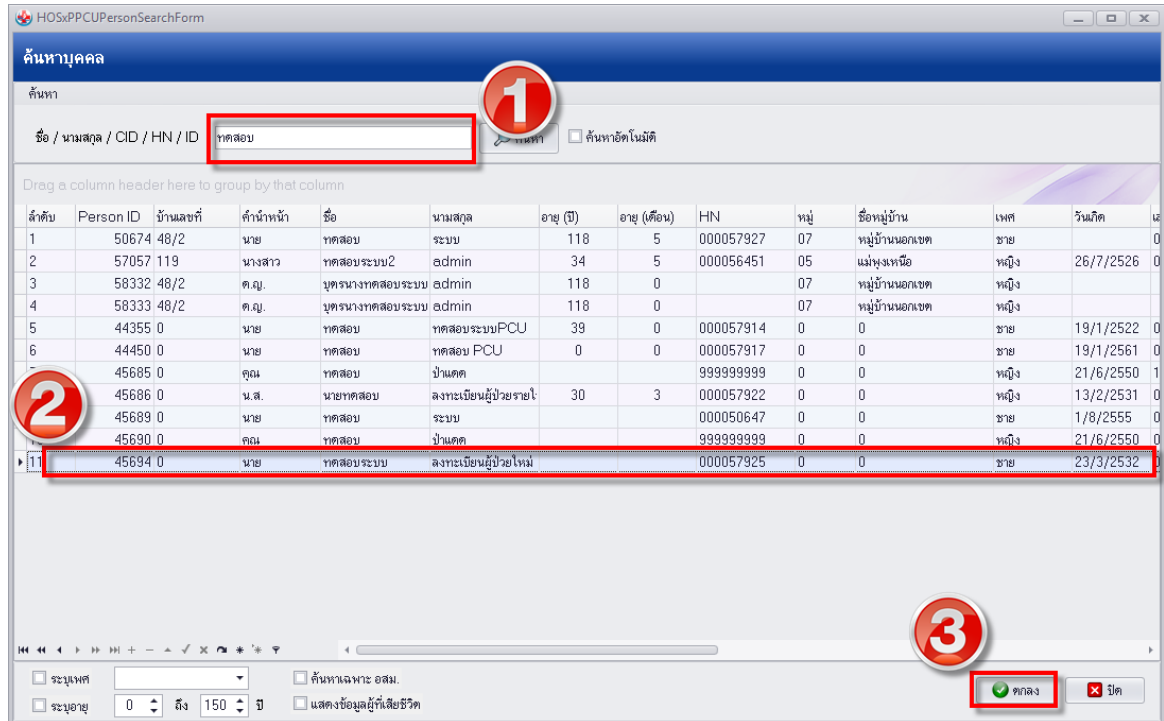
HOSxPPCUPersonSearchForm

ค้นหาบุคคล

ค้นหา

ชื่อ / นามสกุล / CID / HN / ID ทดสอบ

1

ค้นหา

ค้นหาอัตโนมัติ

Drag a column header here to group by that column

| ลำดับ | Person ID | บ้านเลขที่ | คำนำหน้า | ชื่อ | นามสกุล | อายุ (ปี) | อายุ (เดือน) | HN | หมู่ | ชื่อหมู่บ้าน | เพศ | วันเกิด |
|---|---|---|---|---|---|---|---|---|---|---|---|---|
| 1 | 50674 | 48/2 | นาย | ทดสอบ | ระบบ | 118 | 5 | 000057927 | 07 | หมู่บ้านนอกเขต | ชาย | |
| 2 | 57057 | 119 | นางสาว | ทดสอบระบบ2 | admin | 34 | 5 | 000056451 | 05 | แม่พุงเหนือ | หญิง | 26/7/2526 |
| 3 | 58332 | 48/2 | ด.ญ. | บุตรนางทดสอบระบบ | admin | 118 | 0 | | 07 | หมู่บ้านนอกเขต | หญิง | |
| 4 | 58333 | 48/2 | ด.ญ. | บุตรนางทดสอบระบบ | admin | 118 | 0 | | 07 | หมู่บ้านนอกเขต | หญิง | |
| 5 | 44355 | 0 | นาย | ทดสอบ | ทดสอบระบบPCU | 39 | 0 | 000057914 | 0 | 0 | ชาย | 19/1/2522 |
| 6 | 44450 | 0 | นาย | ทดสอบ | ทดสอบ PCU | 0 | 0 | 000057917 | 0 | 0 | ชาย | 19/1/2561 |
| | 45685 | 0 | คุณ | ทดสอบ | ป้าแดด | | | 999999999 | 0 | 0 | หญิง | 21/6/2550 |
| | 45686 | 0 | น.ส. | นายทดสอบ | ลงทะเบียนผู้ป่วยรายใ | 30 | 3 | 000057922 | 0 | 0 | หญิง | 13/2/2531 |
| | 45689 | 0 | นาย | ทดสอบ | ระบบ | | | 000050647 | 0 | 0 | ชาย | 1/8/2555 |
| | 45690 | 0 | คุณ | ทดสอบ | ป้าแดด | | | 999999999 | 0 | 0 | หญิง | 21/6/2550 |
| 11 | 45694 | 0 | นาย | ทดสอบระบบ | ลงทะเบียนผู้ป่วยใหม่ | | | 000057925 | 0 | 0 | ชาย | 23/3/2532 |

2

ระบุเพศ

ค้นหาเฉพาะ อสม.

ระบุอายุ 0 ถึง 150 ปี

แสดงข้อมูลผู้ที่เสียชีวิต

3

ตกลง

ปิด